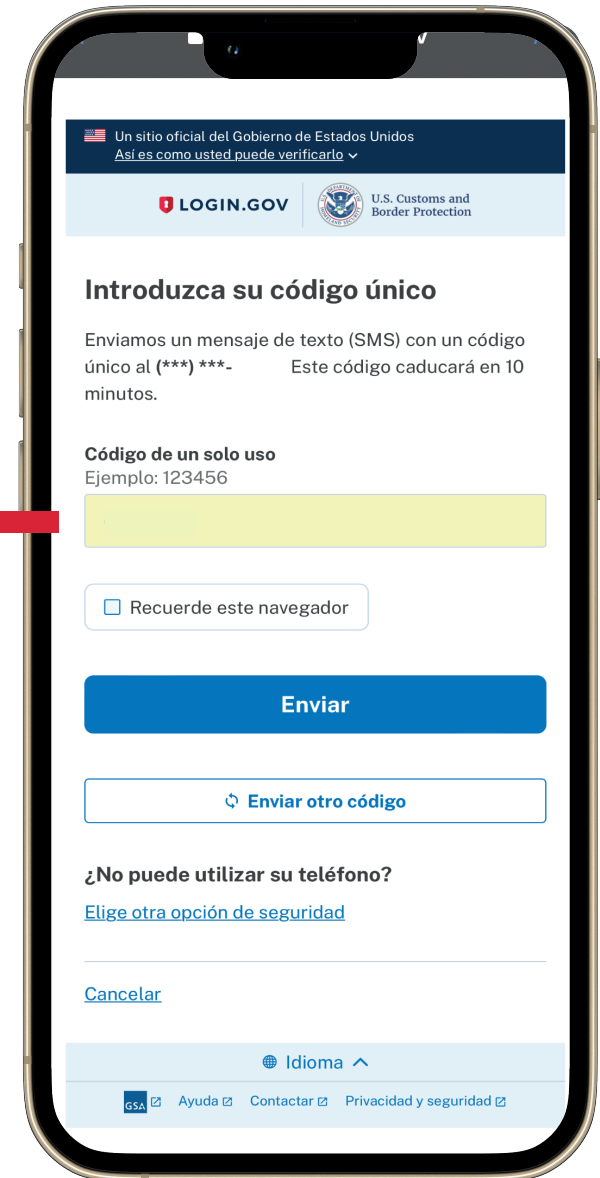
Un sitio oficial del Gobierno de Estados Unidos
Así es como usted puede verificarlo

LOGIN.GOV | U.S. Customs and Border Protection

Introduzca su código único

Enviamos un mensaje de texto (SMS) con un código único al **(***) ***-** Este código caducará en 10 minutos.

**Código de un solo uso**
Ejemplo: 123456

Recuerde este navegador

Enviar

Enviar otro código

¿No puede utilizar su teléfono?
Elige otra opción de seguridad

Cancelar

Idioma

GSA Ayuda Contactar Privacidad y seguridad